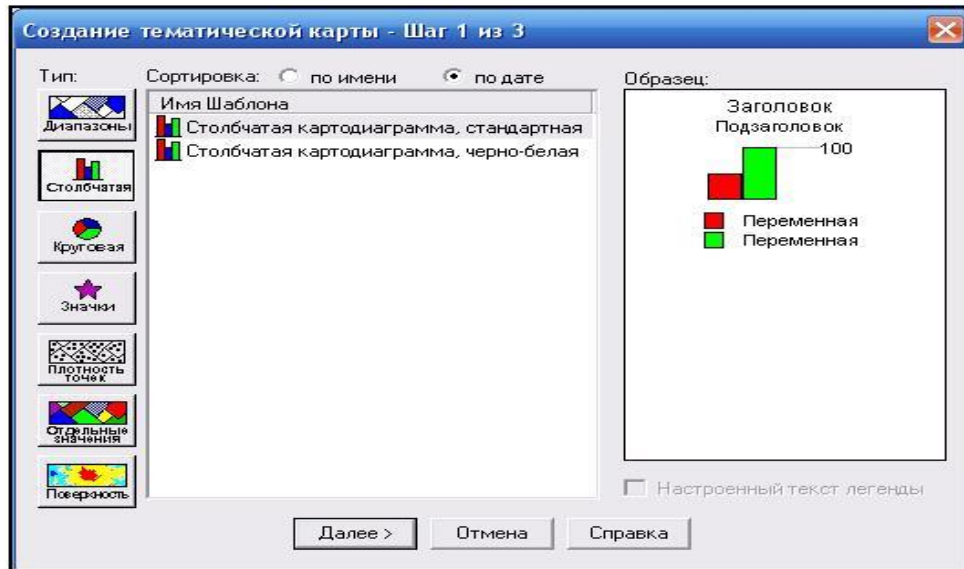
Создание тематической карты - Шаг 1 из 3

Тип:

Диапазоны

Столбчатая

Круговая

Значки

Плотность точек

Отдельные значения

Поверхность

Сортировка: по имени по дате

Имя Шаблона

Столбчатая картодиаграмма, стандартная

Столбчатая картодиаграмма, черно-белая

Образец:

Заголовок

Подзаголовок

100

Переменная

Переменная

Настроенный текст легенды

Далее >

Отмена

Справка